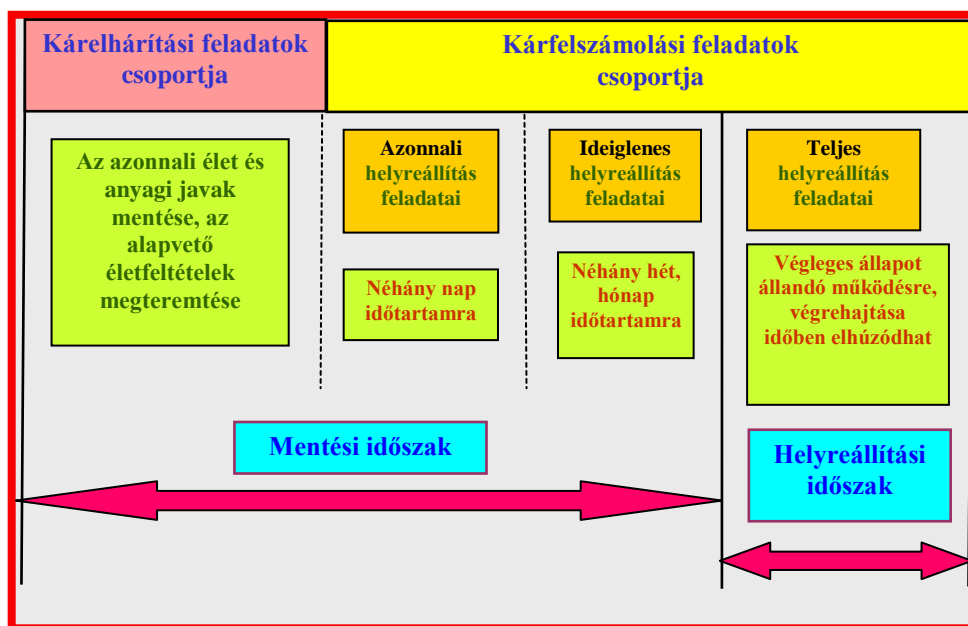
Kárelhárítási feladatok csoportja

Kárfelszámolási feladatok csoportja

Az azonnali élet és anyagi javak mentése, az alapvető életfeltételek megteremtése

Azonnali helyreállítás feladatai

Néhány nap időtartamra

Ideiglenes helyreállítás feladatai

Néhány hét, hónap időtartamra

Teljes helyreállítás feladatai

Végleges állapot állandó működésre, végrehajtása időben elhúzódhat

Mentési időszak

Helyreállítási időszak